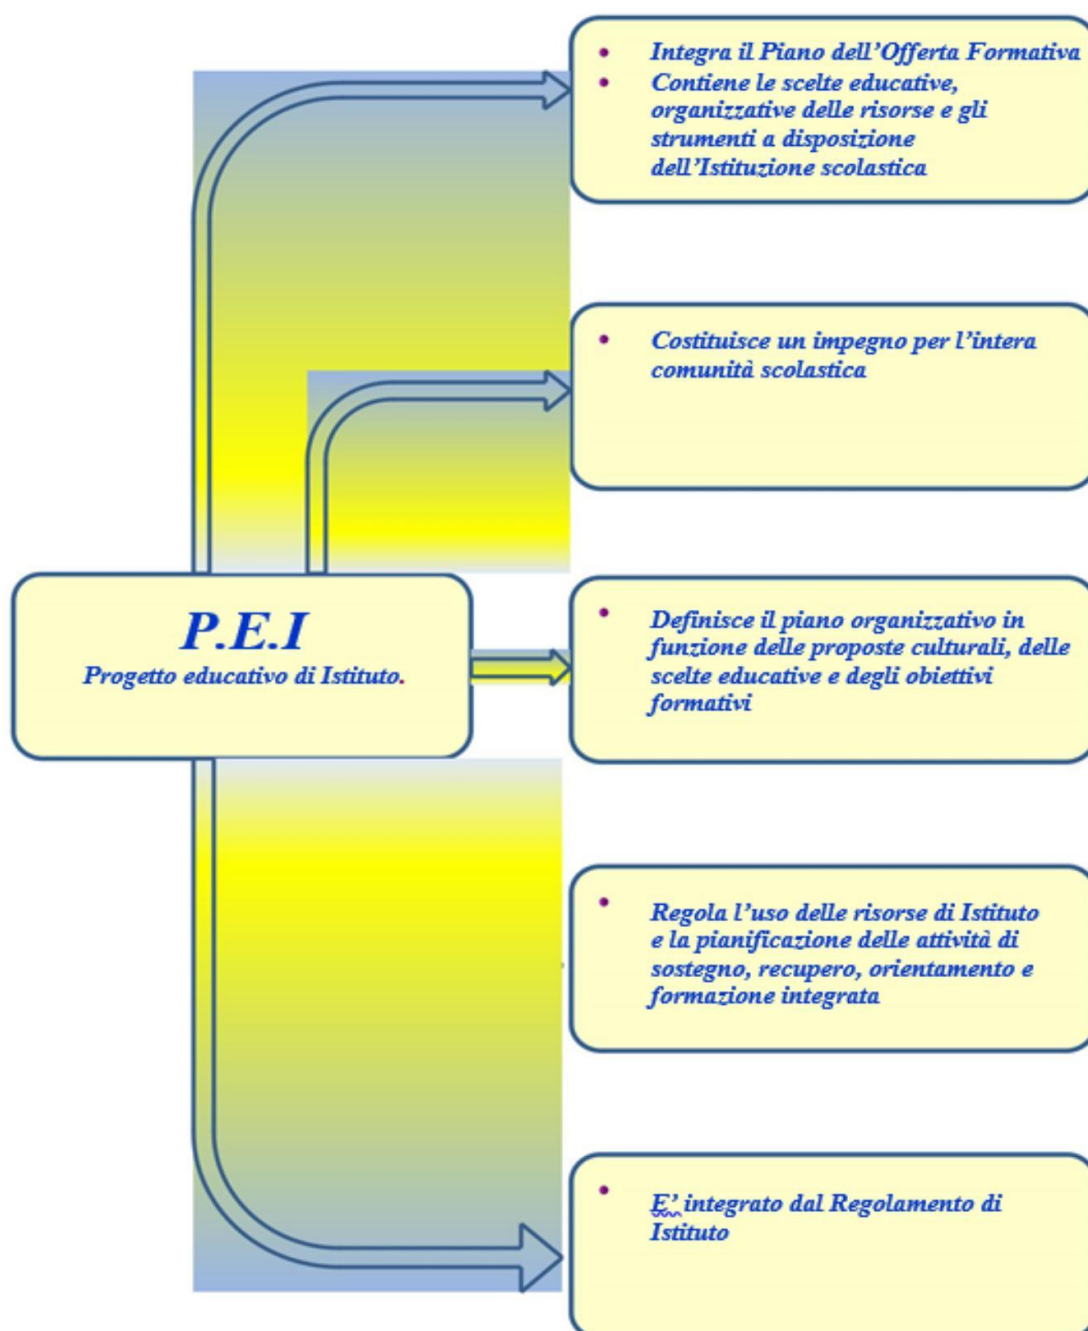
P.E.I
Progetto educativo di Istituto.

- Integra il Piano dell'Offerta Formativa
- Contiene le scelte educative, organizzative delle risorse e gli strumenti a disposizione dell'Istituzione scolastica

- Costituisce un impegno per l'intera comunità scolastica

- Definisce il piano organizzativo in funzione delle proposte culturali, delle scelte educative e degli obiettivi formativi

- Regola l'uso delle risorse di Istituto e la pianificazione delle attività di sostegno, recupero, orientamento e formazione integrata

- E' integrato dal Regolamento di Istituto